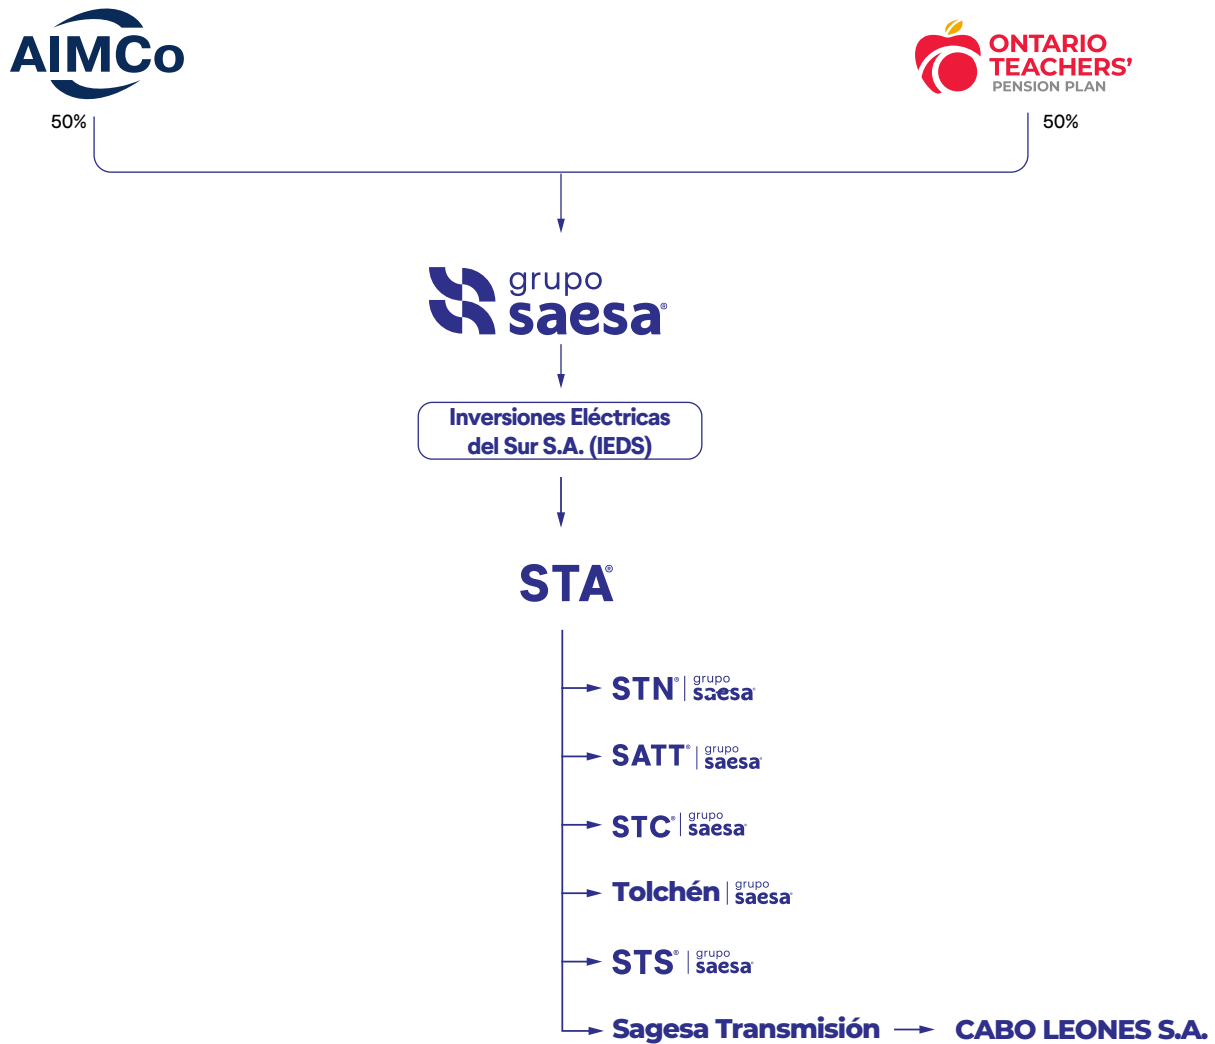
AIMCo

ONTARIO TEACHERS' PENSION PLAN

50%

50%

grupo saesa®

Inversiones Eléctricas del Sur S.A. (IEDS)

STA®

STN® | grupo saesa

SATT® | grupo saesa

STC® | grupo saesa

Tolchén | grupo saesa

STS® | grupo saesa

Sagesa Transmisión

CABO LEONES S.A.